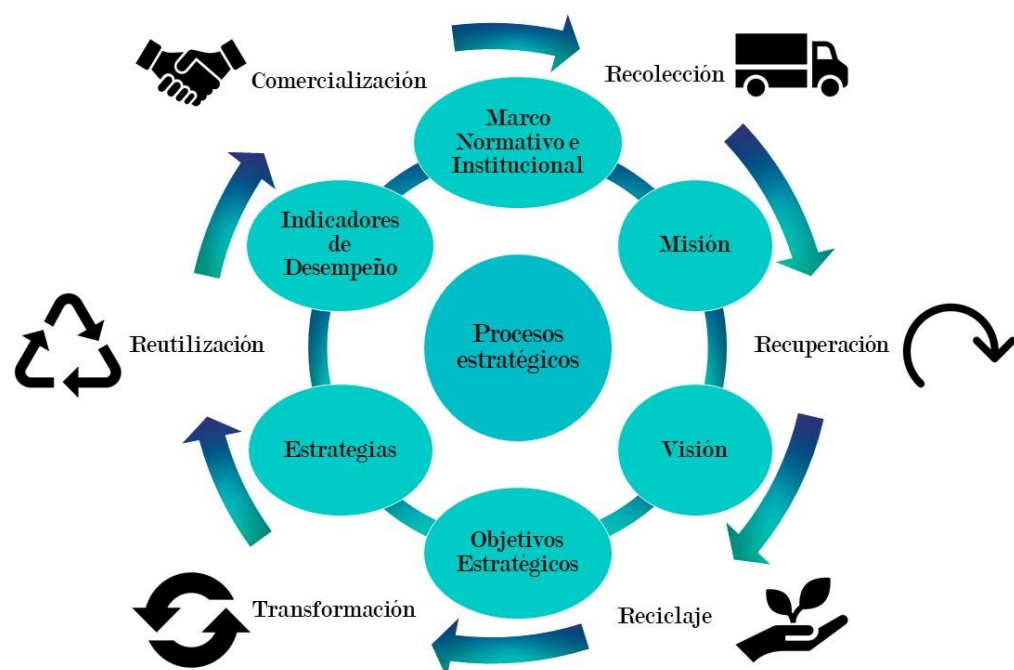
Comercialización

Recolección

Marco Normativo e Institucional

Indicadores de Desempeño

Misión

Procesos estratégicos

Reutilización

Recuperación

Estrategias

Visión

Objetivos Estratégicos

Transformación

Reciclaje